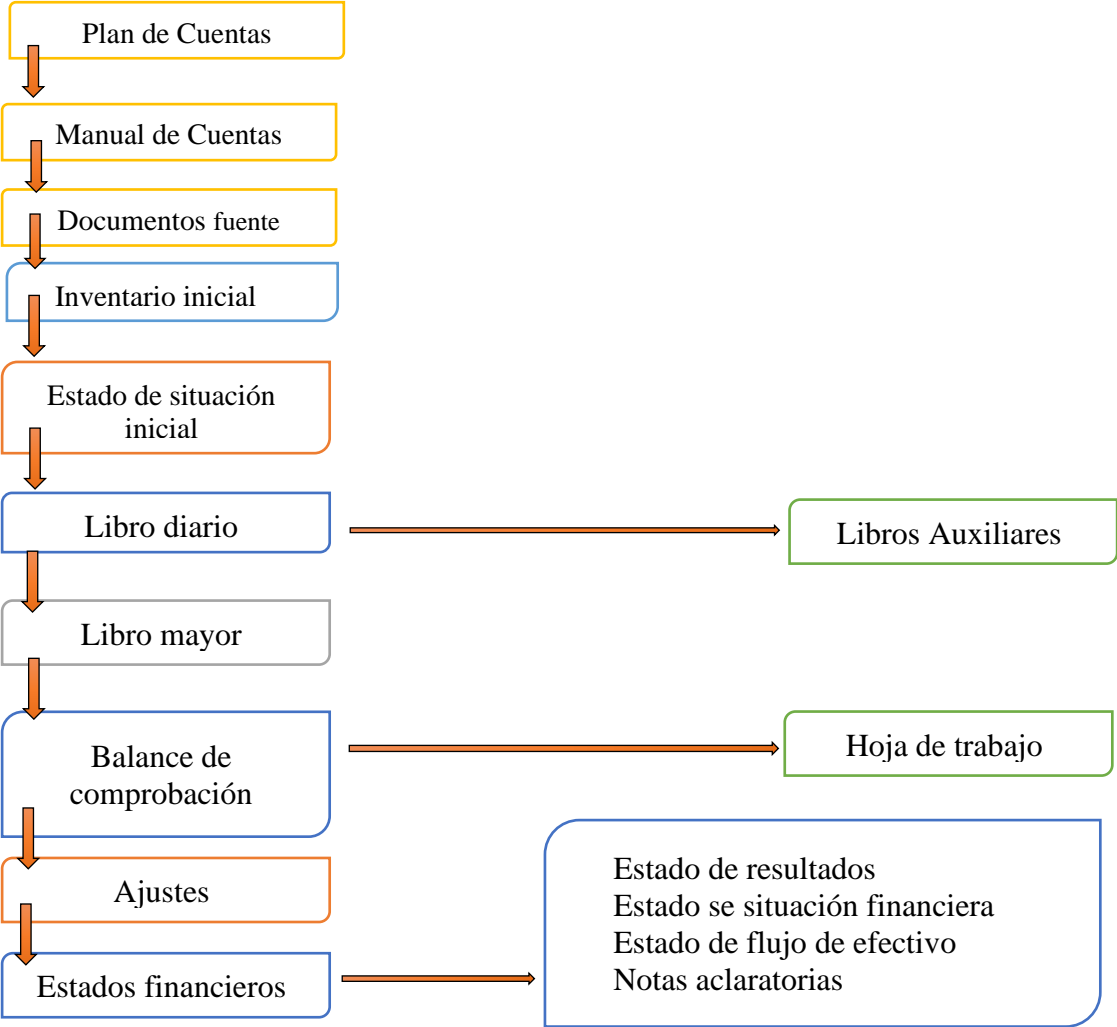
Plan de Cuentas

Manual de Cuentas

Documentos fuente

Inventario inicial

Estado de situación inicial

Libro diario

Libros Auxiliares

Libro mayor

Balance de comprobación

Hoja de trabajo

Ajustes

Estados financieros

Estado de resultados
Estado se situación financiera
Estado de flujo de efectivo
Notas aclaratorias